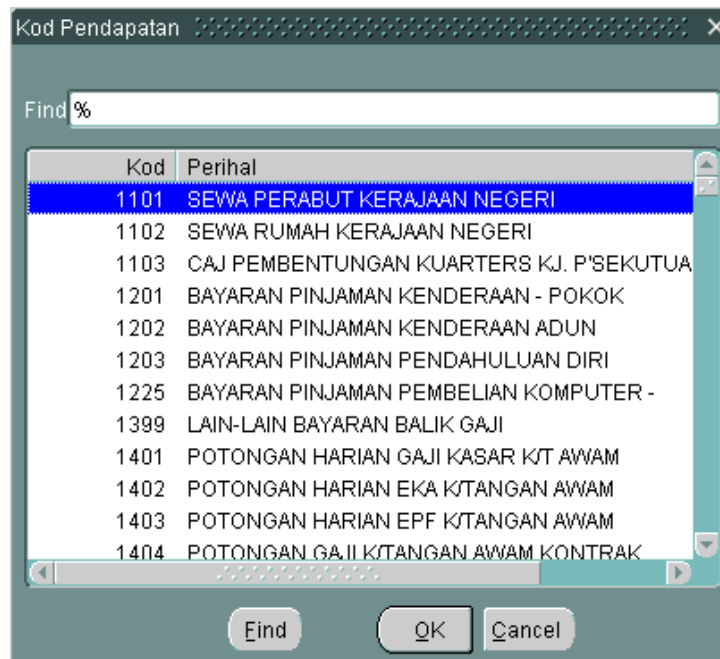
Kod Pendapatan

Find %

| Kod | Perihal |
|---|---|
| 1101 | SEWA PERABUT KERAJAAN NEGERI |
| 1102 | SEWA RUMAH KERAJAAN NEGERI |
| 1103 | CAJ PEMBENTUNGAN KUARTERS KJ. P'SEKUTUA |
| 1201 | BAYARAN PINJAMAN KENDERAAN - POKOK |
| 1202 | BAYARAN PINJAMAN KENDERAAN ADUN |
| 1203 | BAYARAN PINJAMAN PENDAHULUAN DIRI |
| 1225 | BAYARAN PINJAMAN PEMBELIAN KOMPUTER - |
| 1399 | LAIN-LAIN BAYARAN BALIK GAJI |
| 1401 | POTONGAN HARIAN GAJI KASAR K/T AWAM |
| 1402 | POTONGAN HARIAN EKA K/TANGAN AWAM |
| 1403 | POTONGAN HARIAN EPF K/TANGAN AWAM |
| 1404 | POTONGAN GAJI K/TANGAN AWAM KONTRAK |

Find OK Cancel